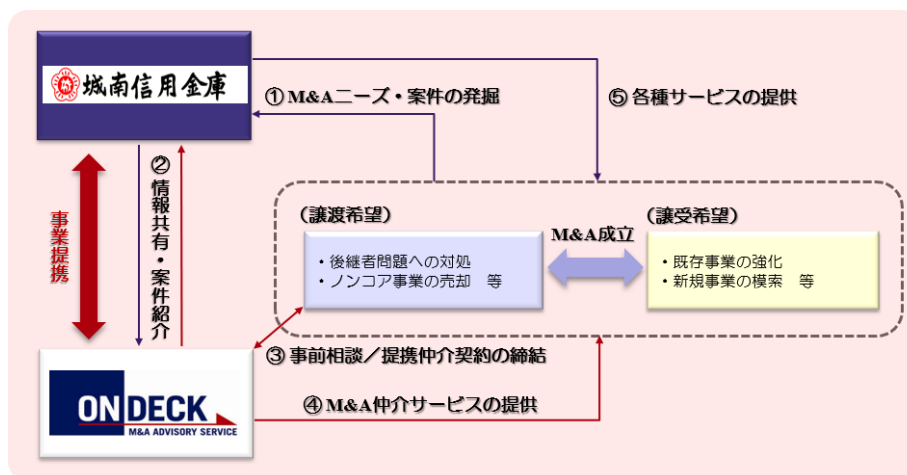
城南信用金庫

① M&Aニーズ・案件の発掘

⑤ 各種サービスの提供

事業提携

② 情報共有・案件紹介

（譲渡希望）
・後継者問題への対処
・ノンコア事業の売却　等

M&A成立

（譲受希望）
・既存事業の強化
・新規事業の模索　等

③ 事前相談／提携仲介契約の締結

ONDECK
M&A ADVISORY SERVICE

④ M&A仲介サービスの提供